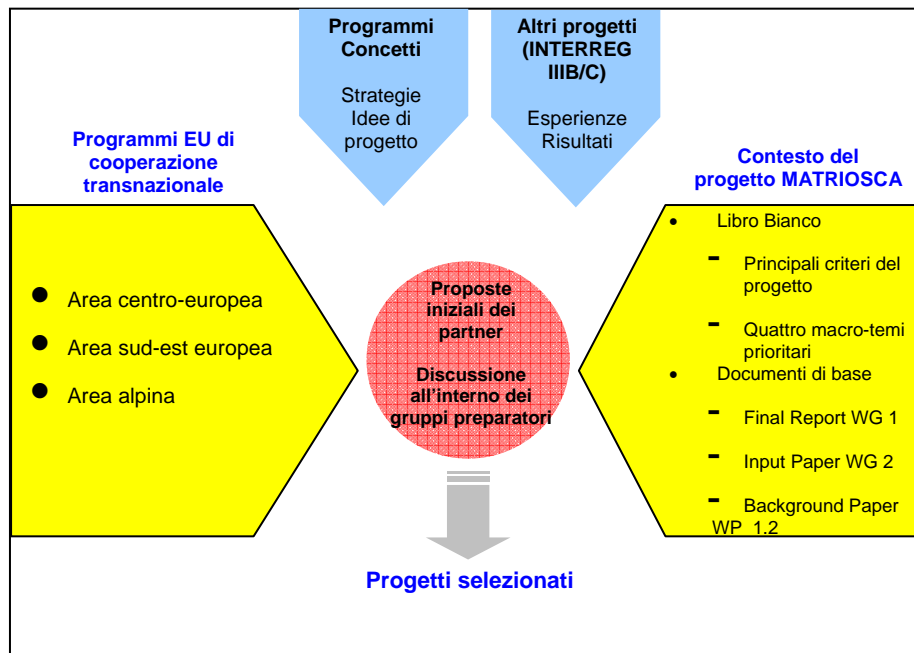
Programmi Concetti

Strategie Idee di progetto

Altri progetti (INTERREG IIIB/C)

Esperienze Risultati

Programmi EU di cooperazione transnazionale

- Area centro-europea
- Area sud-est europea
- Area alpina

Proposte iniziali dei partner

Discussione all'interno dei gruppi preparatori

Contesto del progetto MATRIOSCA

- Libro Bianco
  - Principali criteri del progetto
  - Quattro macro-temi prioritari
- Documenti di base
  - Final Report WG 1
  - Input Paper WG 2
  - Background Paper WP 1.2

Progetti selezionati